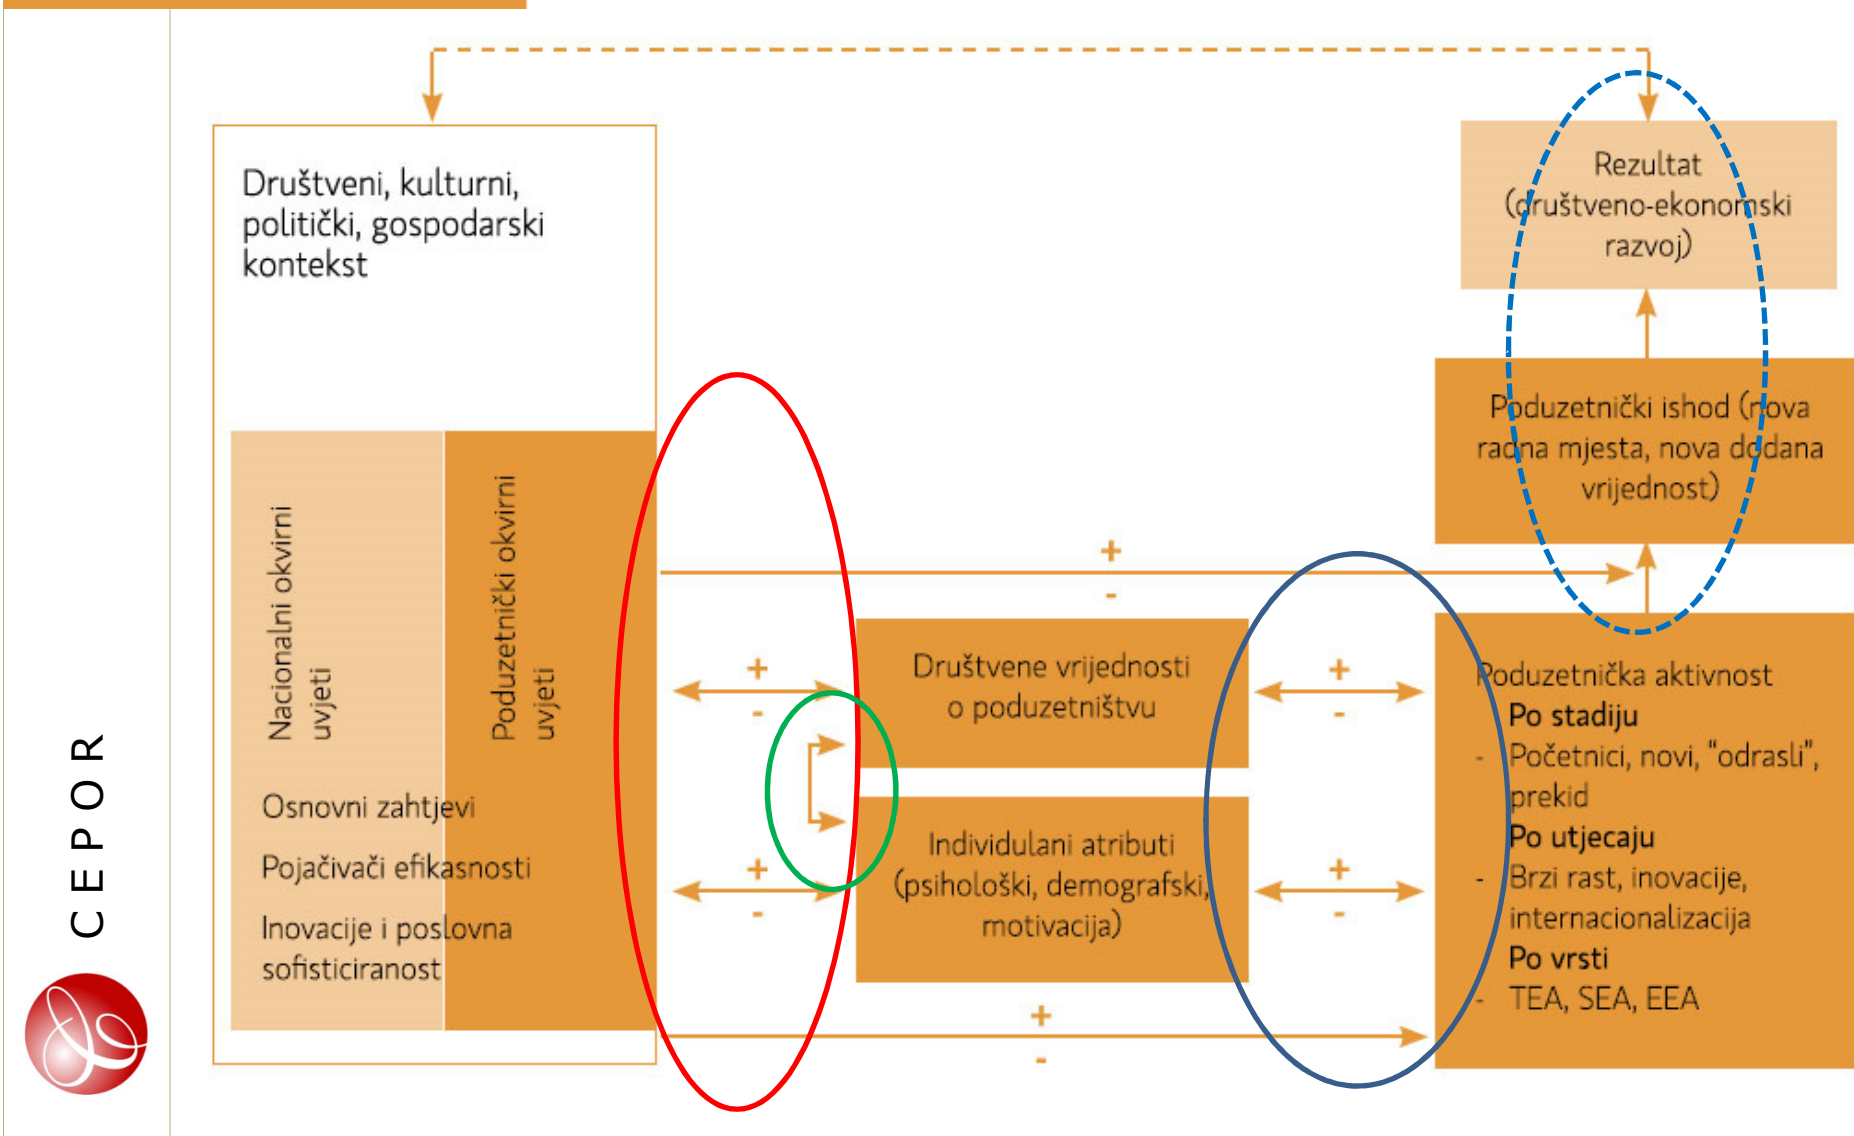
CEPOR

Društveni, kulturni, politički, gospodarski kontekst

Nacionalni okvirni uvjeti

Poduzetnički okvirni uvjeti

Osnovni zahtjevi

Pojačivači efikasnosti

Inovacije i poslovna sofisticiranost

Rezultat (društveno-ekonomski razvoj)

Poduzetnički ishod (nova radna mjesta, nova dodana vrijednost)

+
-

+
-

Društvene vrijednosti o poduzetništvu

+
-

+
-

Individulani atributi (psihološki, demografski, motivacija)

+
-

Poduzetnička aktivnost
Po stadiju
- Početnici, novi, "odrasli", prekid
Po utjecaju
- Brzi rast, inovacije, internacionalizacija
Po vrsti
- TEA, SEA, EEA

+
-